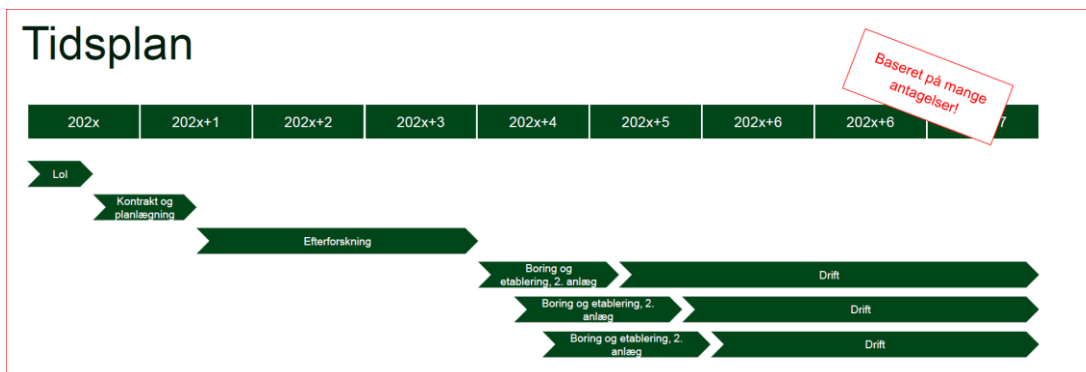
Tidsplan

Baseret på mange antagelser!

| 202x | 202x+1 | 202x+2 | 202x+3 | 202x+4 | 202x+5 | 202x+6 | 202x+6 | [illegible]7 |
|---|---|---|---|---|---|---|---|---|

LoI

Kontrakt og planlægning

Efterforskning

Boring og etablering, 2. anlæg

Drift

Boring og etablering, 2. anlæg

Drift

Boring og etablering, 2. anlæg

Drift